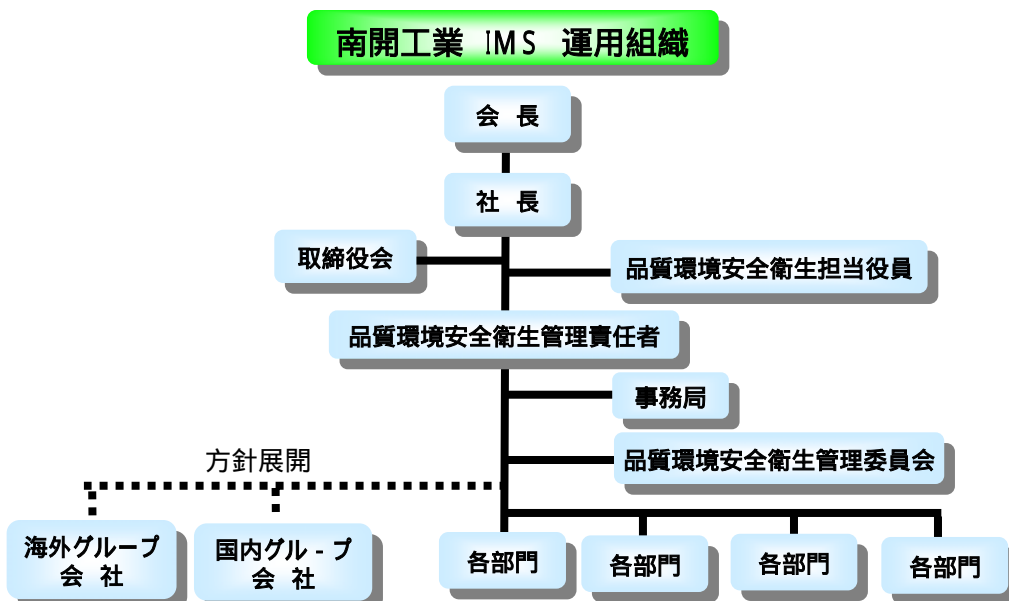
南開工業 IMS 運用組織

会 長

社 長

取締役会

品質環境安全衛生担当役員

品質環境安全衛生管理責任者

事務局

品質環境安全衛生管理委員会

方針展開

海外グループ
会 社

国内グル - プ
会 社

各部門

各部門

各部門

各部門